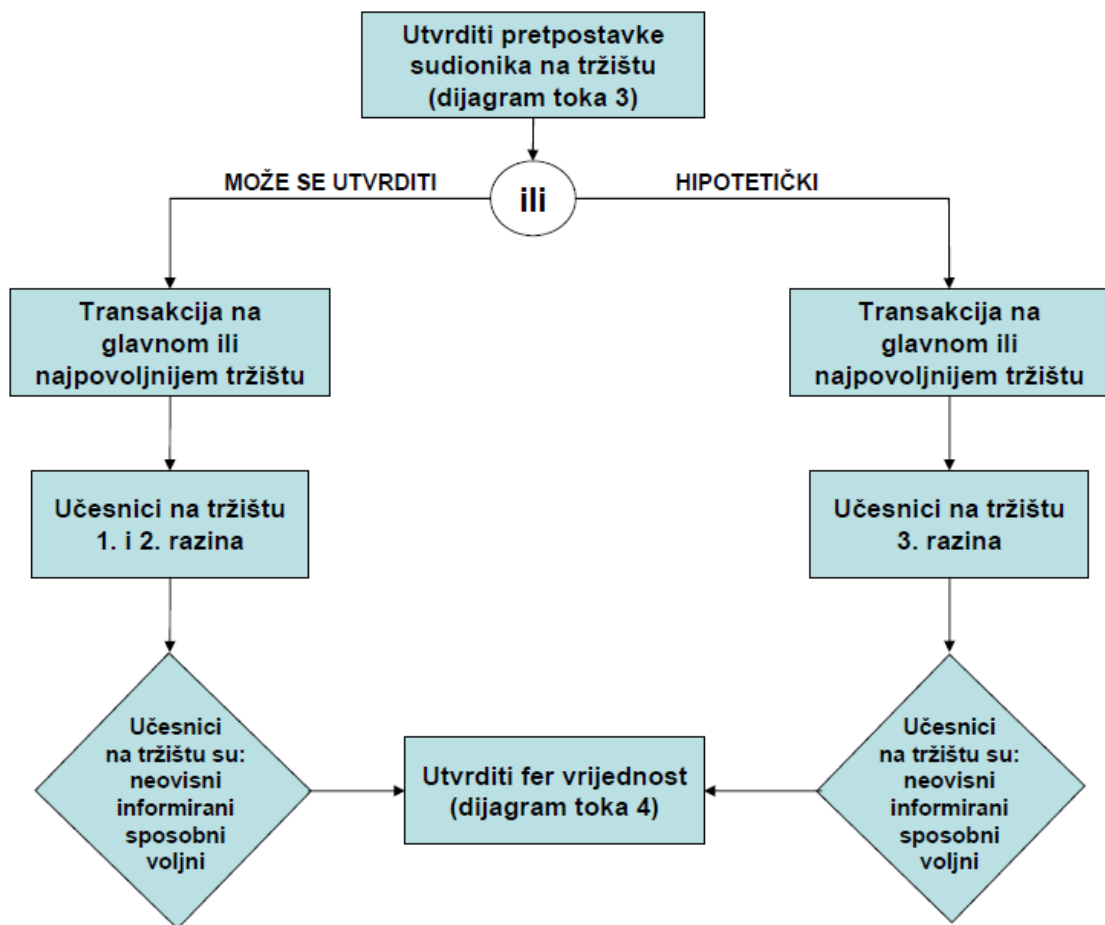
Utvrditi pretpostavke sudionika na tržištu (dijagram toka 3)

MOŽE SE UTVRDITI

ili

HIPOTETIČKI

Transakcija na glavnom ili najpovoljnijem tržištu

Transakcija na glavnom ili najpovoljnijem tržištu

Učesnici na tržištu 1. i 2. razina

Učesnici na tržištu 3. razina

Učesnici na tržištu su: neovisni informirani sposobni voljni

Utvrditi fer vrijednost (dijagram toka 4)

Učesnici na tržištu su: neovisni informirani sposobni voljni